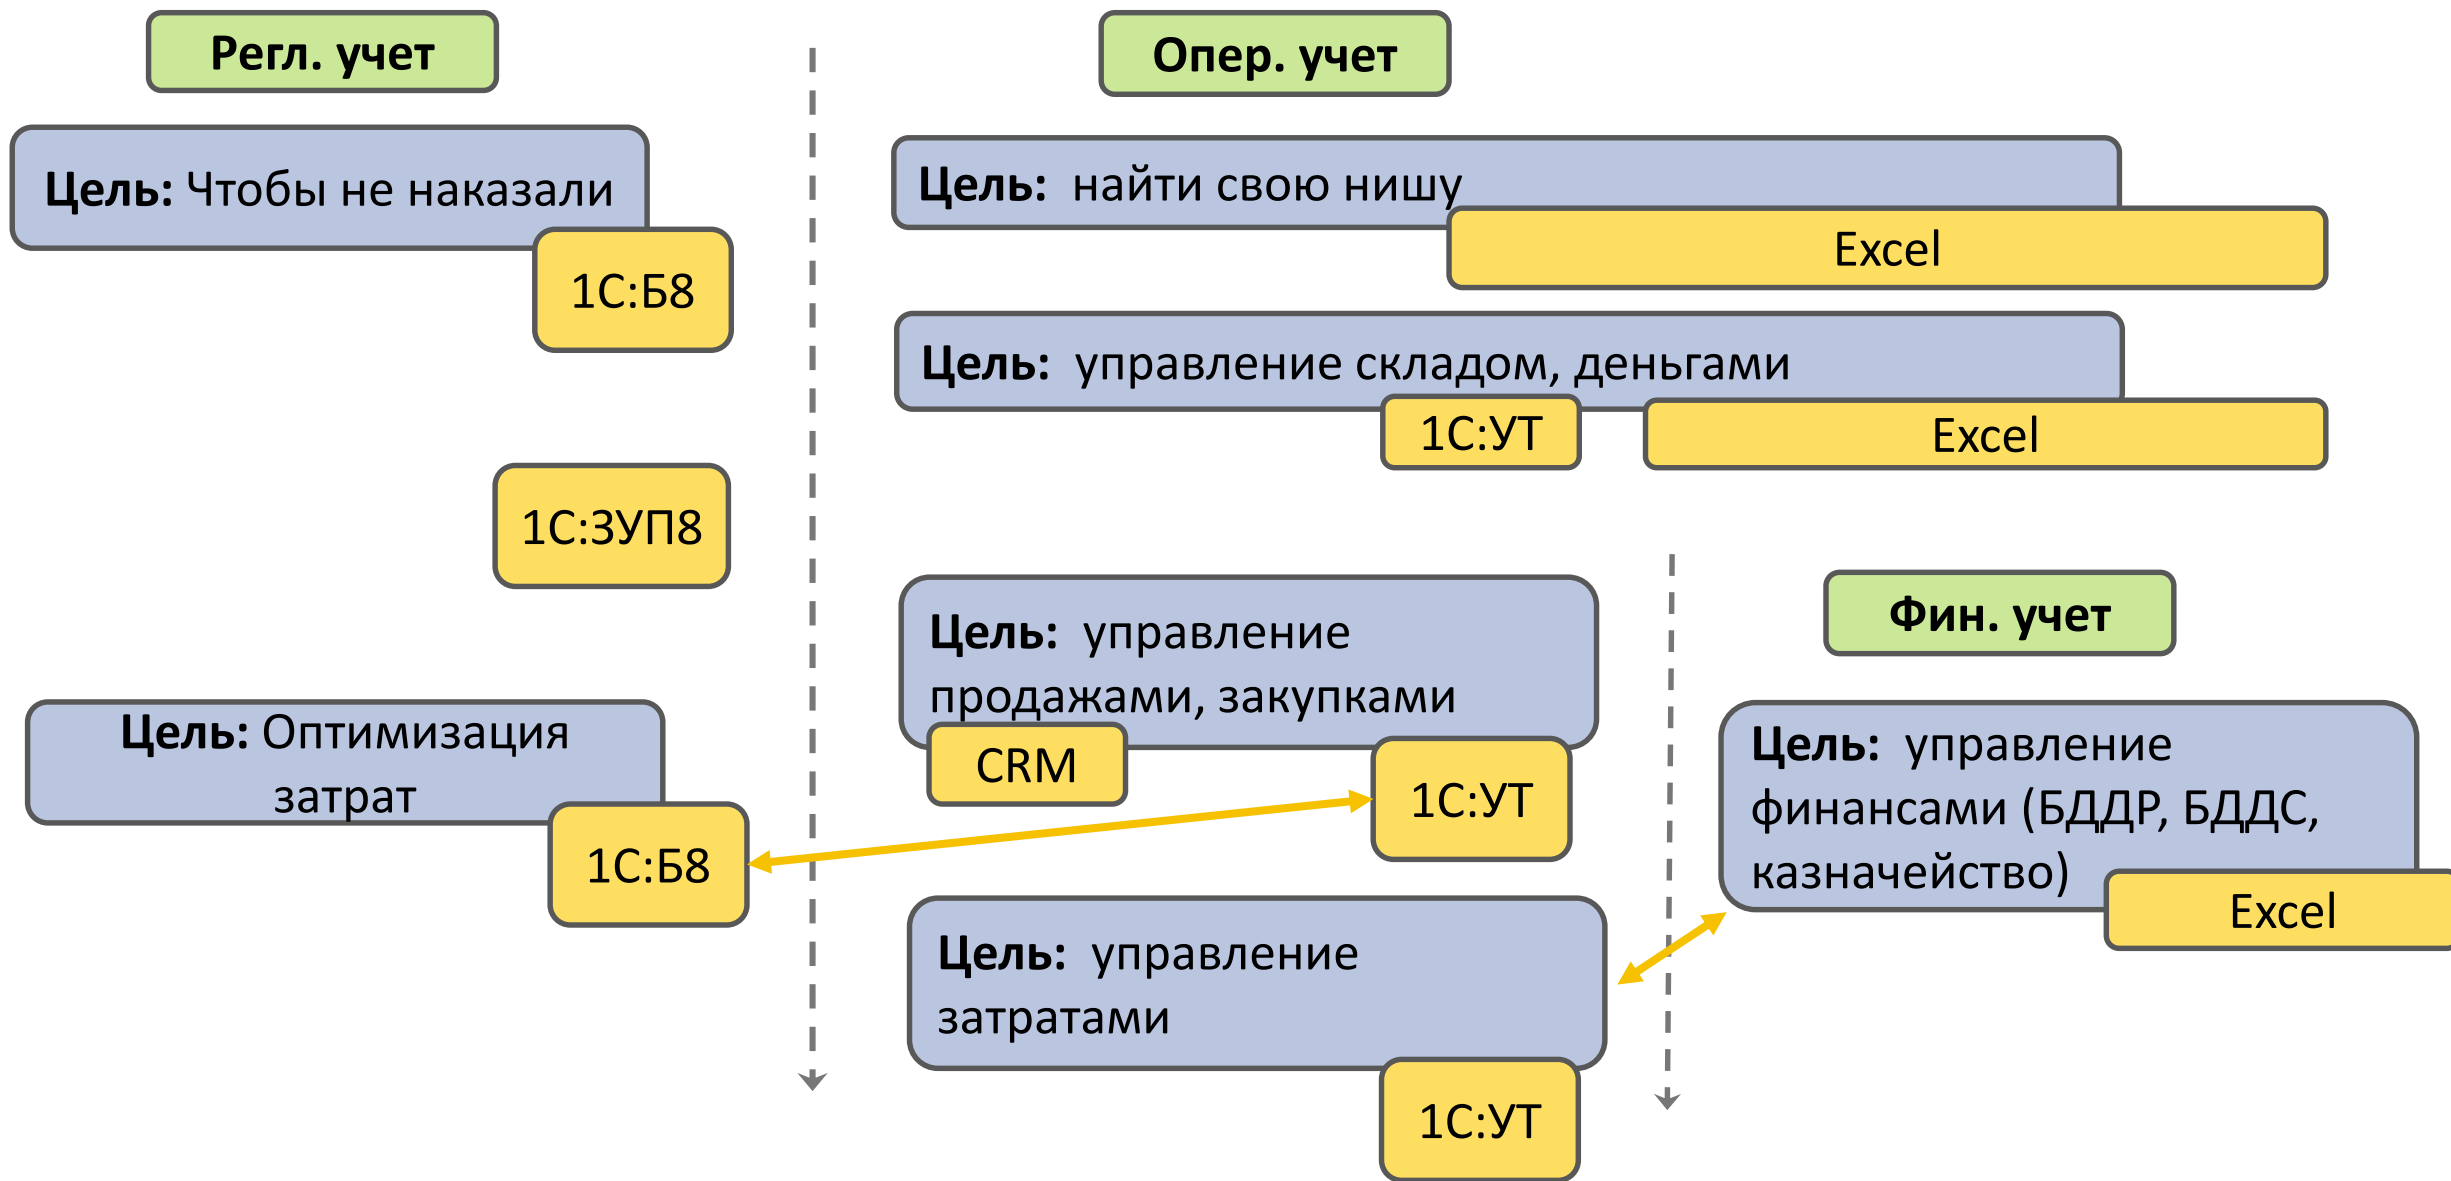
Регл. учет

Цель: Чтобы не наказали

1С:Б8

1С:ЗУП8

Цель: Оптимизация затрат

1С:Б8

Опер. учет

Цель: найти свою нишу

Excel

Цель: управление складом, деньгами

1С:УТ

Excel

Цель: управление продажами, закупками

CRM

1С:УТ

Цель: управление затратами

1С:УТ

Фин. учет

Цель: управление финансами (БДДР, БДДС, казначейство)

Excel